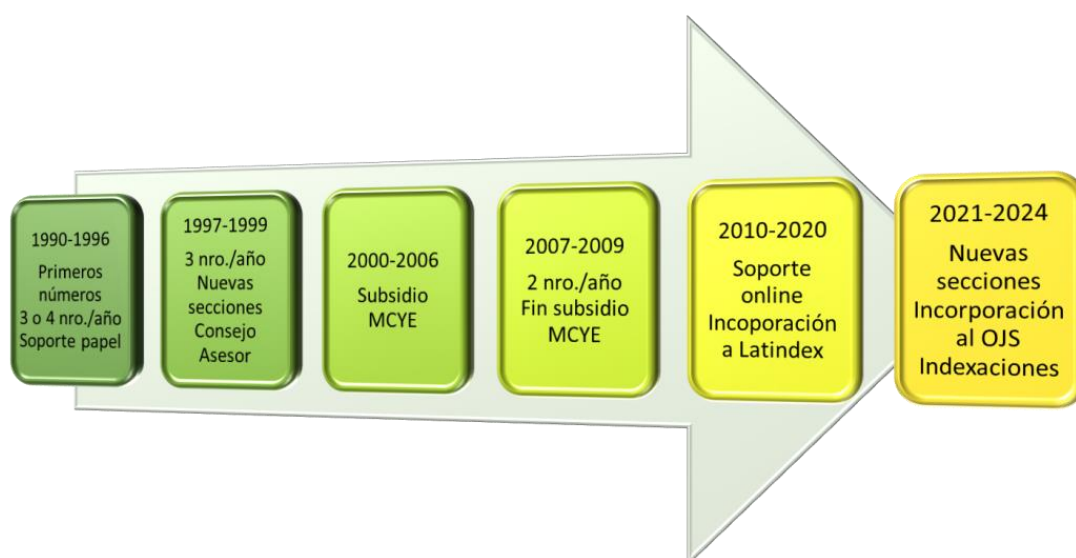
1990-1996
Primeros números
3 o 4 nro./año
Soporte papel

1997-1999
3 nro./año
Nuevas secciones
Consejo Asesor

2000-2006
Subsidio MCYE

2007-2009
2 nro./año
Fin subsidio MCYE

2010-2020
Soporte online
Incoporación a Latindex

2021-2024
Nuevas secciones
Incorporación al OJS
Indexaciones